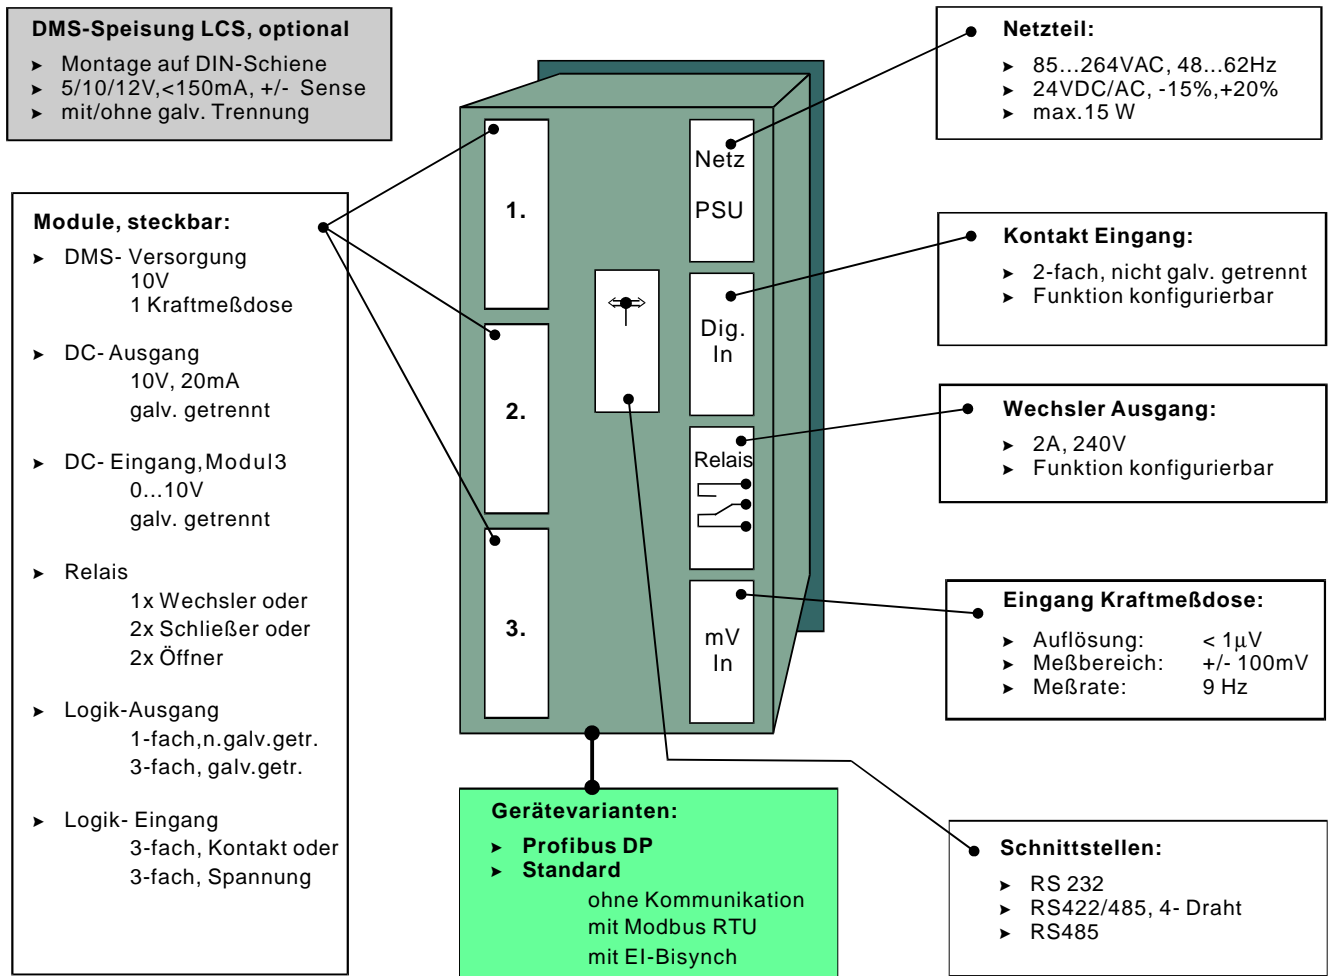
**DMS-Speisung LCS, optional**

- Montage auf DIN-Schiene
- 5/10/12V,<150mA, +/- Sense
- mit/ohne galv. Trennung

**Module, steckbar:**

- DMS- Versorgung
  10V
  1 Kraftmeßdose
- DC- Ausgang
  10V, 20mA
  galv. getrennt
- DC- Eingang,Modul3
  0...10V
  galv. getrennt
- Relais
  1x Wechsler oder
  2x Schließer oder
  2x Öffner
- Logik-Ausgang
  1-fach,n.galv.getr.
  3-fach, galv.getr.
- Logik- Eingang
  3-fach, Kontakt oder
  3-fach, Spannung

1.

2.

3.

Netz

PSU

Dig. In

Relais

mV In

**Netzteil:**

- 85...264VAC, 48...62Hz
- 24VDC/AC, -15%,+20%
- max.15 W

**Kontakt Eingang:**

- 2-fach, nicht galv. getrennt
- Funktion konfigurierbar

**Wechsler Ausgang:**

- 2A, 240V
- Funktion konfigurierbar

**Eingang Kraftmeßdose:**

| | |
|---|---|
| Auflösung: | < 1$\mu$V |
| Meßbereich: | +/- 100mV |
| Meßrate: | 9 Hz |

**Gerätevarianten:**

- **Profibus DP**
- **Standard**
  ohne Kommunikation
  mit Modbus RTU
  mit EI-Bisynch

**Schnittstellen:**

- RS 232
- RS422/485, 4- Draht
- RS485